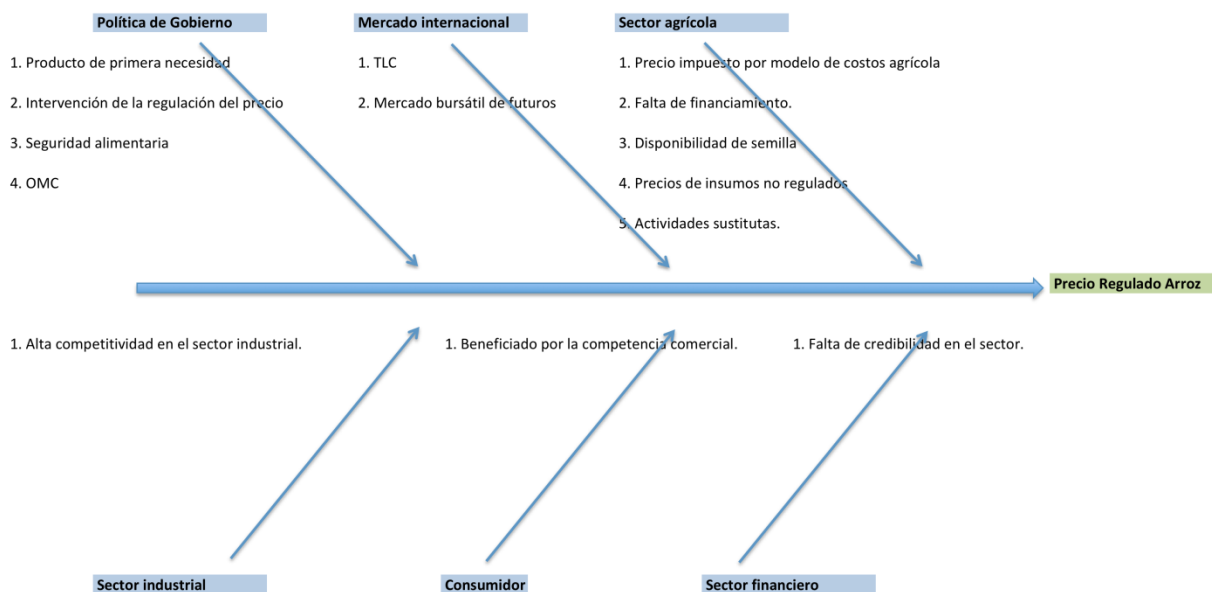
Política de Gobierno

1. Producto de primera necesidad

2. Intervención de la regulación del precio

3. Seguridad alimentaria

4. OMC

Mercado internacional

1. TLC

2. Mercado bursátil de futuros

Sector agrícola

1. Precio impuesto por modelo de costos agrícola

2. Falta de financiamiento.

3. Disponibilidad de semilla

4. Precios de insumos no regulados

5. Actividades sustitutas.

Precio Regulado Arroz

1. Alta competitividad en el sector industrial.

1. Beneficiado por la competencia comercial.

1. Falta de credibilidad en el sector.

Sector industrial

Consumidor

Sector financiero